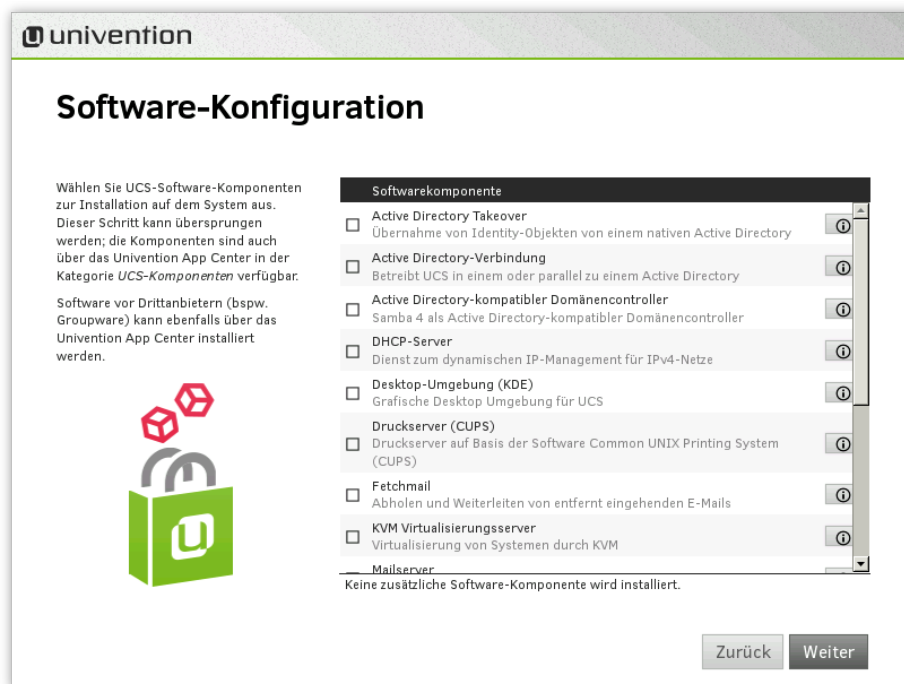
univention

Software-Konfiguration

Wählen Sie UCS-Software-Komponenten zur Installation auf dem System aus. Dieser Schritt kann übersprungen werden; die Komponenten sind auch über das Univention App Center in der Kategorie *UCS-Komponenten* verfügbar.

Software vor Drittanbietern (bspw. Groupware) kann ebenfalls über das Univention App Center installiert werden.

| | Softwarekomponente | |
|---|---|---|
| ☐ | Active Directory Takeover<br>Übernahme von Identity-Objekten von einem nativen Active Directory | ⓘ |
| ☐ | Active Directory-Verbindung<br>Betreibt UCS in einem oder parallel zu einem Active Directory | ⓘ |
| ☐ | Active Directory-kompatibler Domänencontroller<br>Samba 4 als Active Directory-kompatibler Domänencontroller | ⓘ |
| ☐ | DHCP-Server<br>Dienst zum dynamischen IP-Management für IPv4-Netze | ⓘ |
| ☐ | Desktop-Umgebung (KDE)<br>Grafische Desktop Umgebung für UCS | ⓘ |
| ☐ | Druckserver (CUPS)<br>Druckserver auf Basis der Software Common UNIX Printing System (CUPS) | ⓘ |
| ☐ | Fetchmail<br>Abholen und Weiterleiten von entfernt eingehenden E-Mails | ⓘ |
| ☐ | KVM Virtualisierungsserver<br>Virtualisierung von Systemen durch KVM | ⓘ |
| | Mailserver | |

Keine zusätzliche Software-Komponente wird installiert.

Zurück Weiter